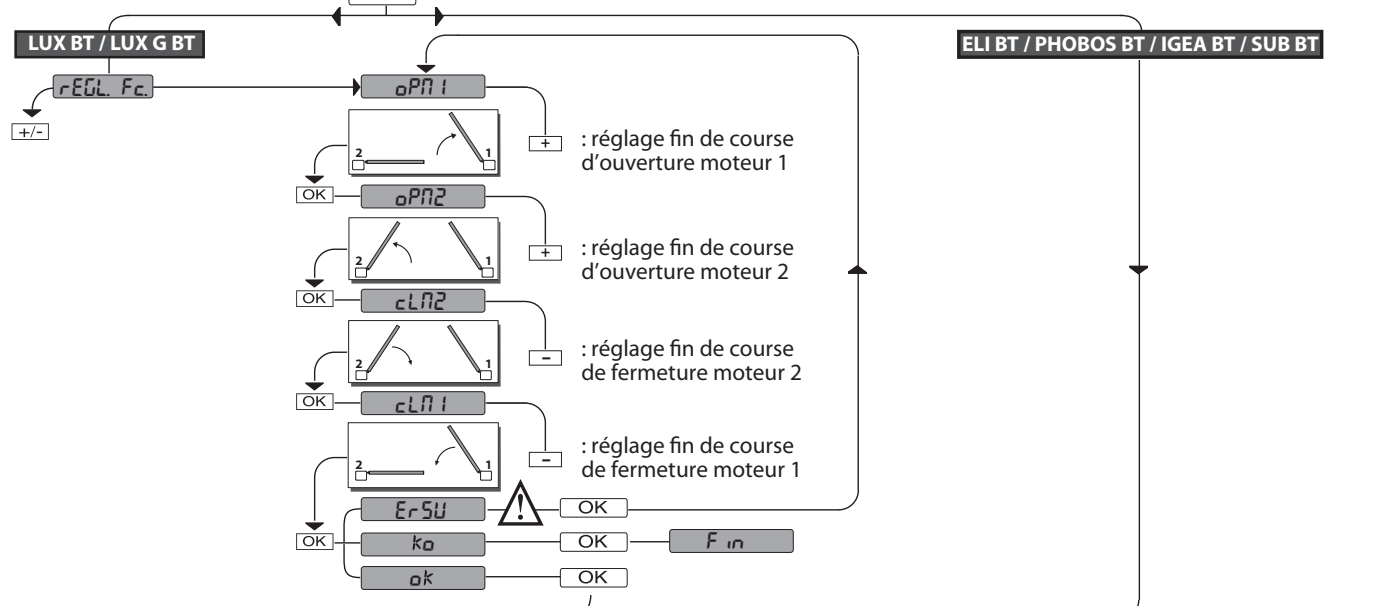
LUX BT / LUX G BT

ELI BT / PHOBOS BT / IGEA BT / SUB BT

rEGL. Fc.

+/-

oPN1

2 1

+ : réglage fin de course d'ouverture moteur 1

OK

oPN2

2 1

+ : réglage fin de course d'ouverture moteur 2

OK

cLN2

2 1

− : réglage fin de course de fermeture moteur 2

OK

cLN1

2 1

− : réglage fin de course de fermeture moteur 1

OK

ErSU

OK

ko

OK

F in

ok

OK